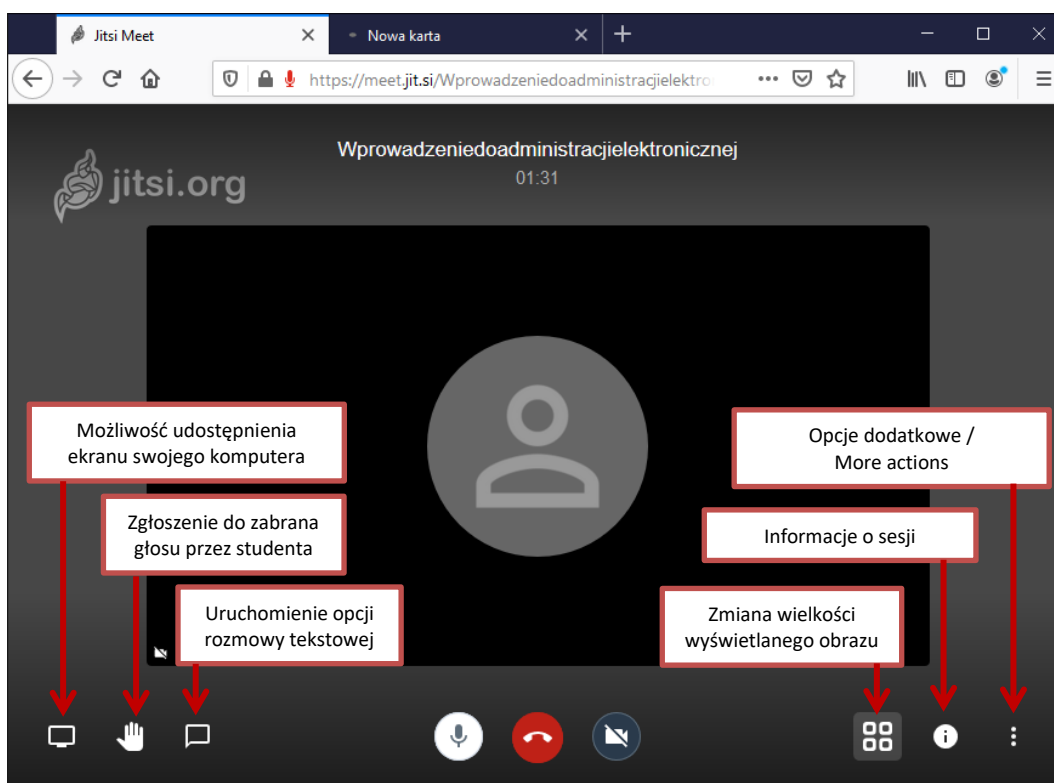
Jitsi Meet

Nowa karta

https://meet.jit.si/Wprowadzeniedoadministracjielektro

jitsi.org

Wprowadzeniedoadministracjielektronicznej

01:31

Możliwość udostępnienia ekranu swojego komputera

Zgłoszenie do zabrana głosu przez studenta

Uruchomienie opcji rozmowy tekstowej

Opcje dodatkowe / More actions

Informacje o sesji

Zmiana wielkości wyświetlanego obrazu